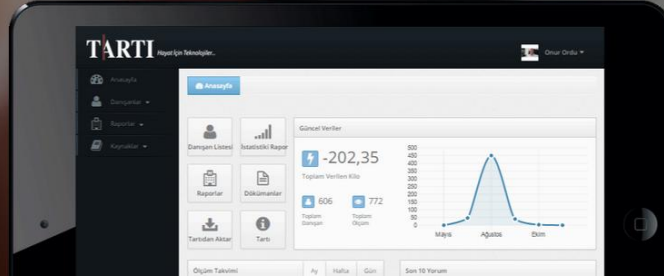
TARTI Hayat İçin Teknolojiler...

Onur Ordu

Anasayfa
Danışanlar
Raporlar
Kaynaklar

Anasayfa

Danışan Listesi
İstatistikli Rapor
Raporlar
Dökümanlar
Tartıdan Aktar
Tartı

Güncel Veriler

-202,35
Toplam Verilen Kilo

606
Toplam Danışan

772
Toplam Ölçüm

500
450
400
350
300
250
200
150
100
50
0

Mayıs
Ağustos
Ekim

Ölçüm Takvimi
Ay
Hafta
Gün

Son 10 Yorum